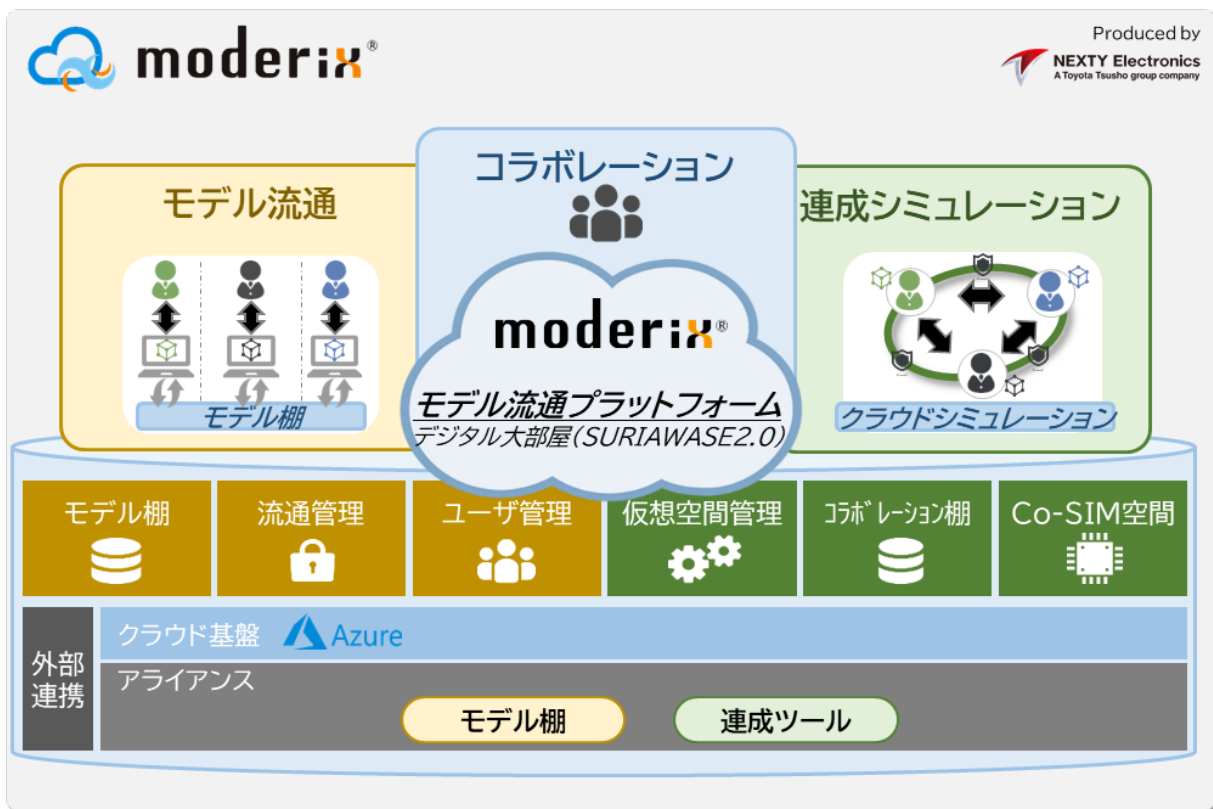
moderix®

Produced by
NEXTY Electronics
A Toyota Tsusho group company

モデル流通

コラボレーション

連成シミュレーション

モデル棚

moderix®

モデル流通プラットフォーム
デジタル大部屋(SURIAWASE2.0)

クラウドシミュレーション

| モデル棚 | 流通管理 | ユーザ管理 | 仮想空間管理 | コラボレーション棚 | Co-SIM空間 |
|---|---|---|---|---|---|

外部連携

クラウド基盤 Azure

アライアンス

モデル棚

連成ツール